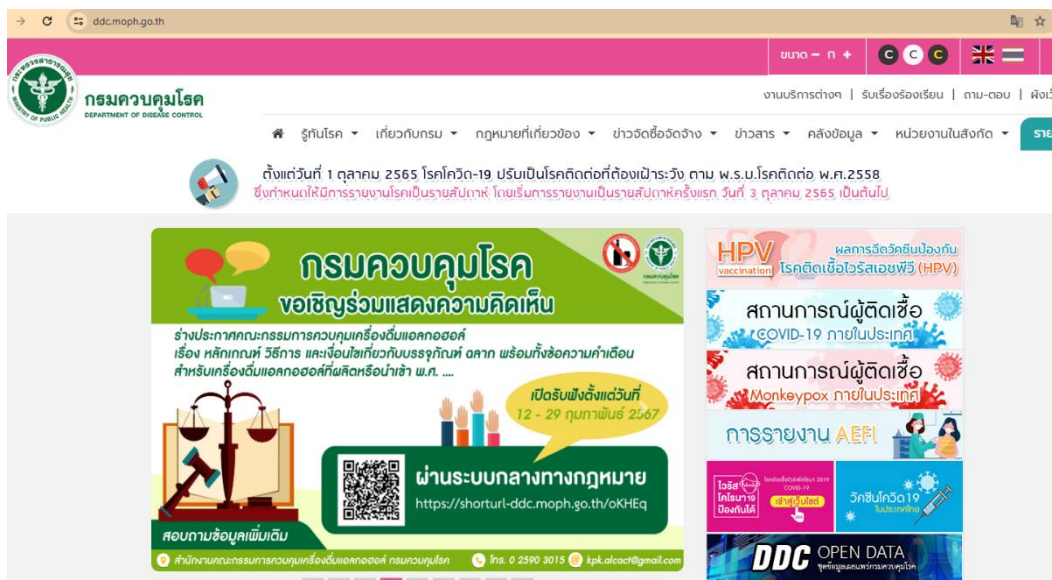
ddc.moph.go.th

ขนาด – ก +

C C C

กรมควบคุมโรค
DEPARTMENT OF DISEASE CONTROL

งานบริการต่างๆ | รับเรื่องร้องเรียน | ถาม-ตอบ | ผังเว็

รู้ทันโรค ▾ เกี่ยวกับกรม ▾ กฎหมายที่เกี่ยวข้อง ▾ ข่าวจัดซื้อจัดจ้าง ▾ ข่าวสาร ▾ คลังข้อมูล ▾ หน่วยงานในสังกัด ▾ ราย

ตั้งแต่วันที่ 1 ตุลาคม 2565 โรคโควิด-19 ปรับเป็นโรคติดต่อที่ต้องเฝ้าระวัง ตาม พ.ร.บ.โรคติดต่อ พ.ศ.2558
ซึ่งกำหนดให้มีการรายงานโรคเป็นรายสัปดาห์ โดยเริ่มการรายงานเป็นรายสัปดาห์ครั้งแรก วันที่ 3 ตุลาคม 2565 เป็นต้นไป

กรมควบคุมโรค
ขอเชิญร่วมแสดงความคิดเห็น
ร่างประกาศคณะกรรมการควบคุมเครื่องดื่มแอลกอฮอล์
เรื่อง หลักเกณฑ์ วิธีการ และเงื่อนไขเกี่ยวกับบรรจุภัณฑ์ ฉลาก พร้อมทั้งข้อความคำเตือน
สำหรับเครื่องดื่มแอลกอฮอล์ที่ผลิตหรือนำเข้า พ.ศ. ....
เปิดรับฟังตั้งแต่วันที่
12 - 29 กุมภาพันธ์ 2567
ผ่านระบบกลางทางกฎหมาย
https://shorturl-ddc.moph.go.th/oKHEq
สอบถามข้อมูลเพิ่มเติม
สำนักงานคณะกรรมการควบคุมเครื่องดื่มแอลกอฮอล์ กรมควบคุมโรค
โทร. 0 2590 3015
kpk.alcact@gmail.com

HPV vaccination
ผลการฉีดวัคซีนป้องกันโรคติดเชื้อไวรัสเอชพีวี (HPV)

สถานการณ์ผู้ติดเชื้อ
COVID-19 ภายในประเทศ

สถานการณ์ผู้ติดเชื้อ
Monkeypox ภายในประเทศ

การรายงาน AEFI

ไวรัสโคโรนาฯ ป้องกันได้
เข้าสู่เว็บไซต์

วัคซีนโควิด19 ในประเทศไทย

DDC OPEN DATA
ชุดข้อมูลเปิดกรมควบคุมโรค